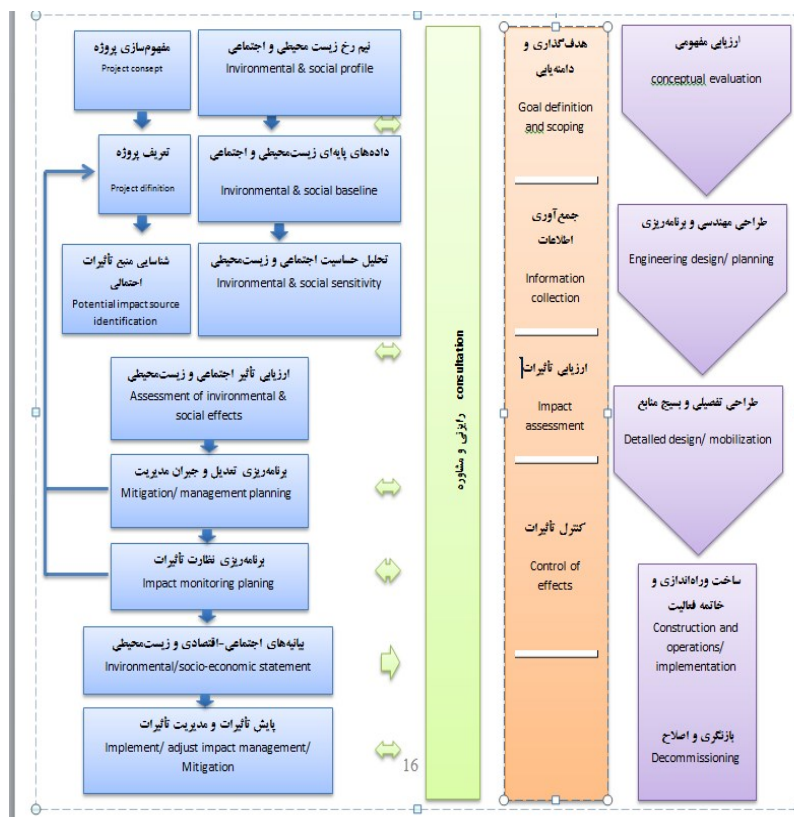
مفهوم‌سازی پروژه
Project concept

نیم رخ زیست محیطی و اجتماعی
Invironmental & social profile

تعریف پروژه
Project difinition

داده‌های پایه‌ای زیست‌محیطی و اجتماعی
Invironmental & social baseline

شناسایی منبع تأثیرات احتمالی
Potential impact source identification

تحلیل حساسیت اجتماعی و زیست‌محیطی
Invironmental & social sensitivity

ارزیابی تأثیر اجتماعی و زیست‌محیطی
Assessment of invironmental & social effects

برنامه‌ریزی تعدیل و جبران مدیریت
Mitigation/ management planning

برنامه‌ریزی نظارت تأثیرات
Impact monitoring planing

بیانیه‌های اجتماعی-اقتصادی و زیست‌محیطی
Invironmental/socio-economic statement

پایش تأثیرات و مدیریت تأثیرات
Implement/ adjust impact management/ Mitigation

16

consultation رایزنی و مشاوره

هدف‌گذاری و دامنه‌یابی
Goal definition and scoping

جمع‌آوری اطلاعات
Information collection

ارزیابی تأثیرات
Impact assessment

کنترل تأثیرات
Control of effects

ارزیابی مفهومی
conceptual evaluation

طراحی مهندسی و برنامه‌ریزی
Engineering design/ planning

طراحی تفصیلی و بسیج منابع
Detailed design/ mobilization

ساخت وراه‌اندازی و خاتمه فعالیت
Construction and operations/ implementation

بازنگری و اصلاح
Decommissioning